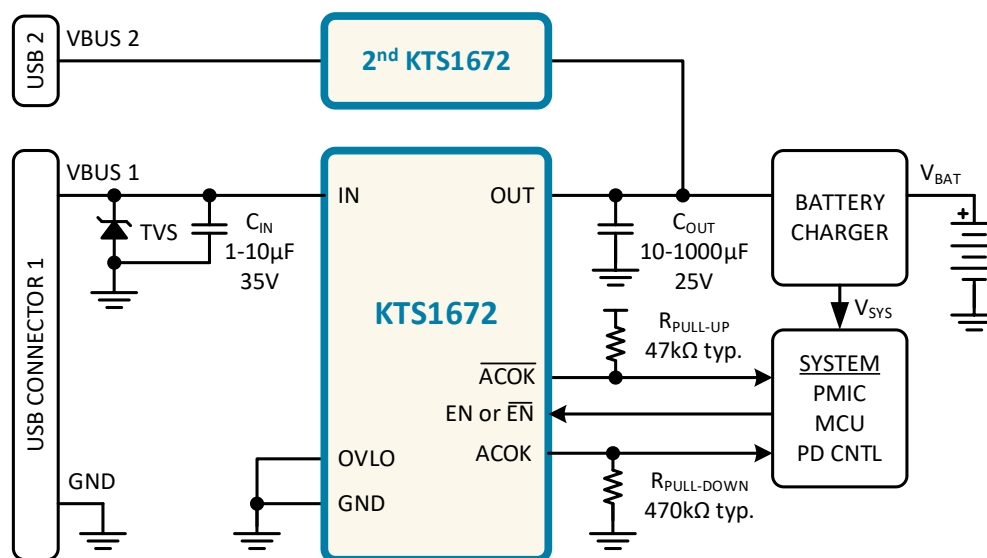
USB 2
VBUS 2
$2^{nd}$ KTS1672
USB CONNECTOR 1
VBUS 1
TVS
$C_{IN}$
1-10µF
35V
IN
OUT
$C_{OUT}$
10-1000µF
25V
BATTERY CHARGER
$V_{BAT}$
+
$V_{SYS}$
KTS1672
$R_{PULL-UP}$
47kΩ typ.
$\overline{ACOK}$
EN or $\overline{EN}$
ACOK
SYSTEM
PMIC
MCU
PD CNTL
OVLO
GND
GND
$R_{PULL-DOWN}$
470kΩ typ.